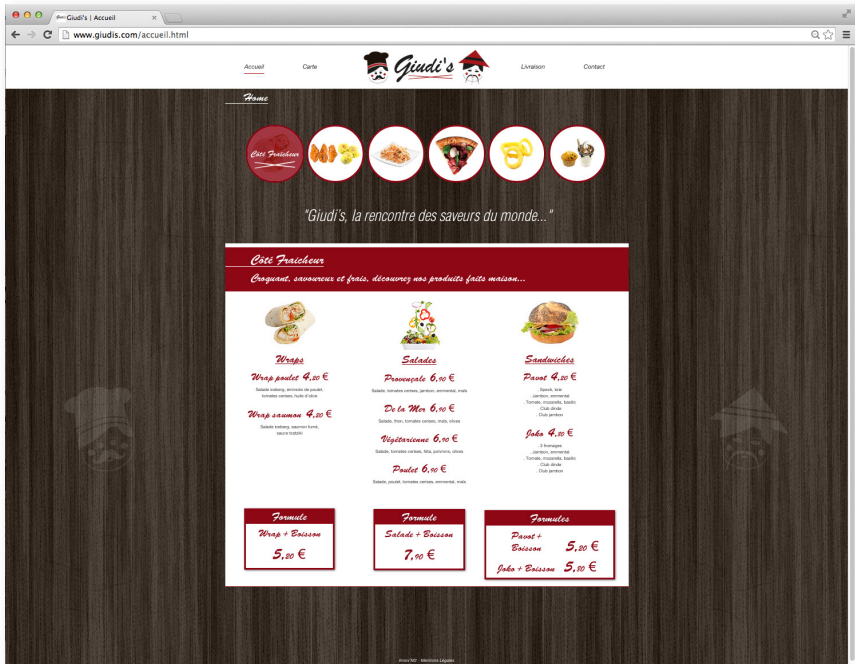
Giudi's | Accueil

www.giudis.com/accueil.html

Accueil Carte Giudi's Livraison Contact

Home

Côté Fraicheur

"Giudi's, la rencontre des saveurs du monde..."

Côté Fraicheur

Croquant, savoureux et frais, découvrez nos produits faits maison...

Wraps

Wrap poulet 4,20 €

Salade iceberg, émincés de poulet, tomates cerises, huile d'olive

Wrap saumon 4,20 €

Salade iceberg, saumon fumé, sauce tzatziki

Salades

Provençale 6,90 €

Salade, tomates cerises, jambon, emmental, maïs

De la Mer 6,90 €

Salade, thon, tomates cerises, maïs, olives

Végétarienne 6,90 €

Salade, tomates cerises, feta, poivrons, olives

Poulet 6,90 €

Salade, poulet, tomates cerises, emmental, maïs

Sandwiches

Pavot 4,20 €

- Speck, brie
- Jambon, emmental
- Tomate, mozzarella, basilic
- Club dinde
- Club jambon

Joko 4,20 €

- 3 fromages
- Jambon, emmental
- Tomate, mozzarella, basilic
- Club dinde
- Club jambon

Formule

Wrap + Boisson

5,20 €

Formule

Salade + Boisson

7,90 €

Formules

Pavot + Boisson 5,20 €

Joko + Boisson 5,20 €

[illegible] - Mentions Légales